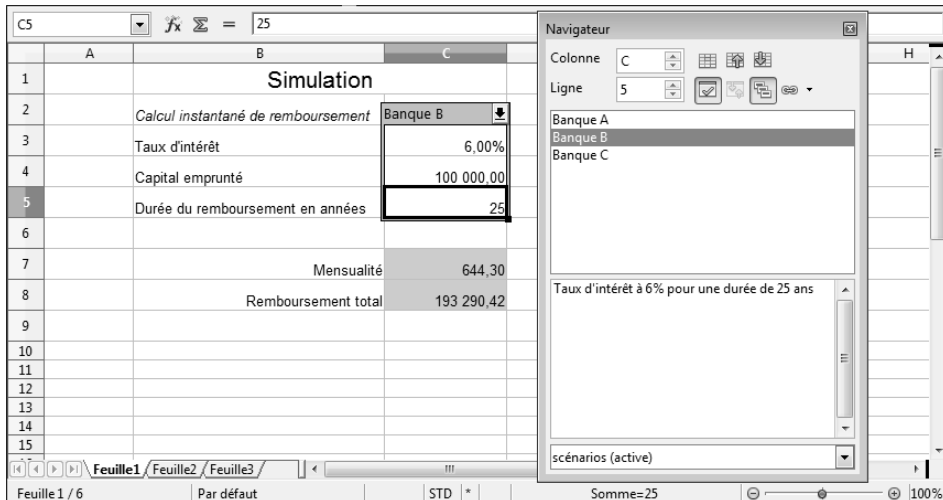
C5 $f_x$ $\Sigma$ = 25

| | A | B | C |
|---|---|---|---|
| 1 | | Simulation | |
| 2 | | Calcul instantané de remboursement | Banque B |
| 3 | | Taux d'intérêt | 6,00% |
| 4 | | Capital emprunté | 100 000,00 |
| 5 | | Durée du remboursement en années | 25 |
| 6 | | | |
| 7 | | Mensualité | 644,30 |
| 8 | | Remboursement total | 193 290,42 |
| 9 | | | |
| 10 | | | |
| 11 | | | |
| 12 | | | |
| 13 | | | |
| 14 | | | |
| 15 | | | |

H

Navigateur
Colonne C
Ligne 5
Banque A
Banque B
Banque C
Taux d'intérêt à 6% pour une durée de 25 ans
scénarios (active)

Feuille1 Feuille2 Feuille3
Feuille 1 / 6 Par défaut STD * Somme=25 100%